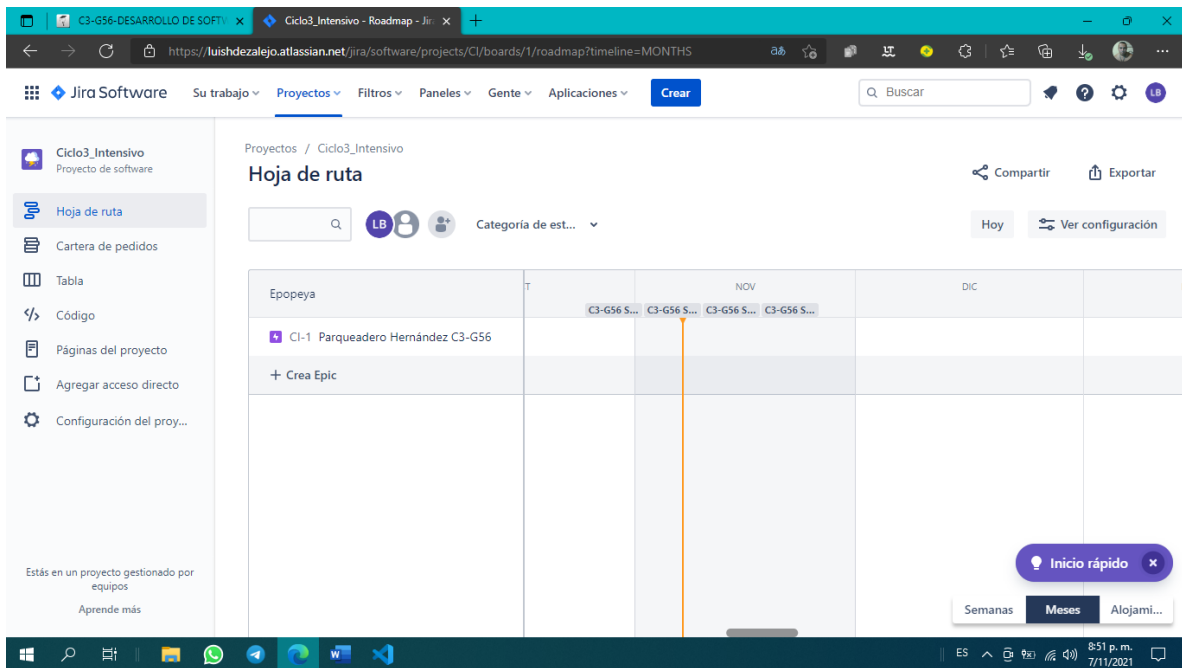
C3-G56-DESARROLLO DE SOFTW ×
Ciclo3_Intensivo - Roadmap - Jira ×
+

https://luishdezalejo.atlassian.net/jira/software/projects/CI/boards/1/roadmap?timeline=MONTHS

Jira Software
Su trabajo
Proyectos
Filtros
Paneles
Gente
Aplicaciones
Crear
Buscar
LB

Ciclo3_Intensivo
Proyecto de software
Hoja de ruta
Cartera de pedidos
Tabla
Código
Páginas del proyecto
Agregar acceso directo
Configuración del proy...

Estás en un proyecto gestionado por equipos
Aprende más

Proyectos / Ciclo3_Intensivo
Hoja de ruta
Compartir
Exportar
LB
Categoría de est...
Hoy
Ver configuración

| Epopeya | T | NOV | DIC |
|---|---|---|---|
| | | C3-G56 S... C3-G56 S... C3-G56 S... C3-G56 S... | |
| CI-1 Parqueadero Hernández C3-G56 | | | |
| + Crea Epic | | | |

Inicio rápido ×
Semanas
Meses
Alojami...

ES
8:51 p. m.
7/11/2021